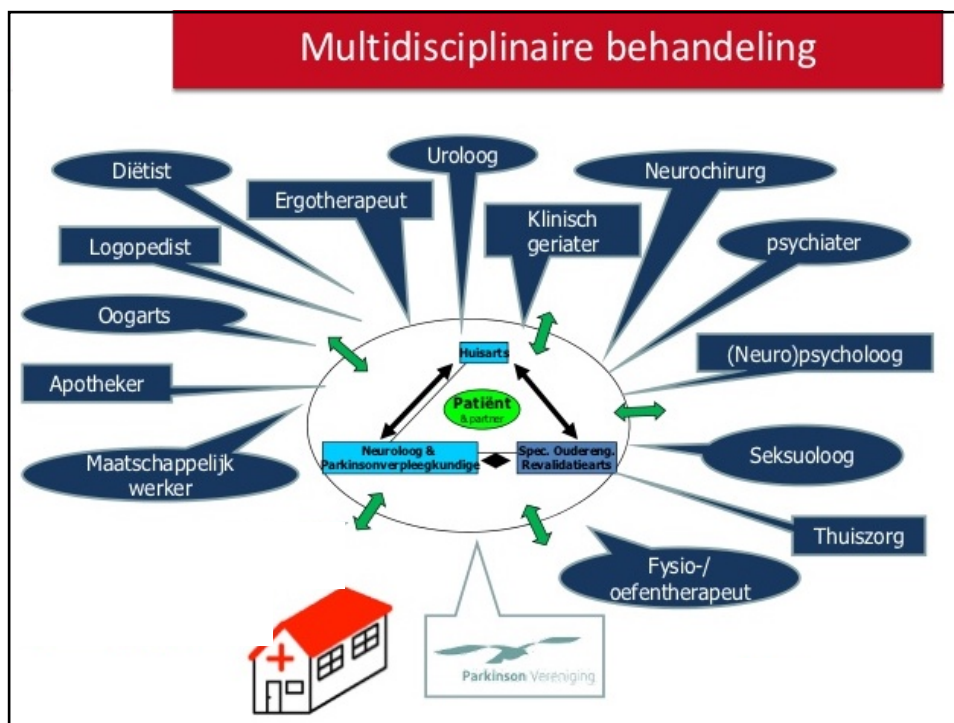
Multidisciplinaire behandeling

Diëtist

Uroloog

Neurochirurg

Ergotherapeut

Klinisch geriater

psychiater

Logopedist

Oogarts

(Neuro)psycholoog

Apotheker

Huisarts

Patiënt & partner

Neuroloog & Parkinsonverpleegkundige

Spec. Oudereng. Revalidatiearts

Maatschappelijk werker

Seksuoloog

Thuiszorg

Fysio-/ oefentherapeut

Parkinson Vereniging